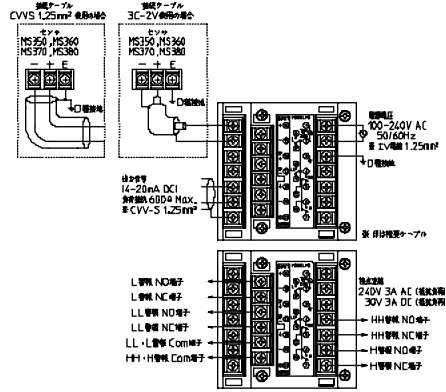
接続ケーブル
CVVS 1.25mm² 使用の場合

センサ
MS350, MS360
MS370, MS380

− + E

D種接地

接続ケーブル
3C-2V 使用の場合

センサ
MS350, MS360
MS370, MS380

D種接地

電源電圧
100-240V AC
50/60Hz
※ IV電線 1.25mm²

D種接地

出力信号
14-20mA DC
負荷抵抗 600Ω Max.
※ CVV-S 1.25mm²

※ 印は推奨ケーブル

L警報 NO端子
L警報 NC端子
LL警報 NO端子
LL警報 NC端子
LL・L警報 Com端子
HH・H警報 Com端子

接点容量
240V 3A AC (抵抗負荷)
30V 3A DC (抵抗負荷)

HH警報 NO端子
HH警報 NC端子
H警報 NO端子
H警報 NC端子